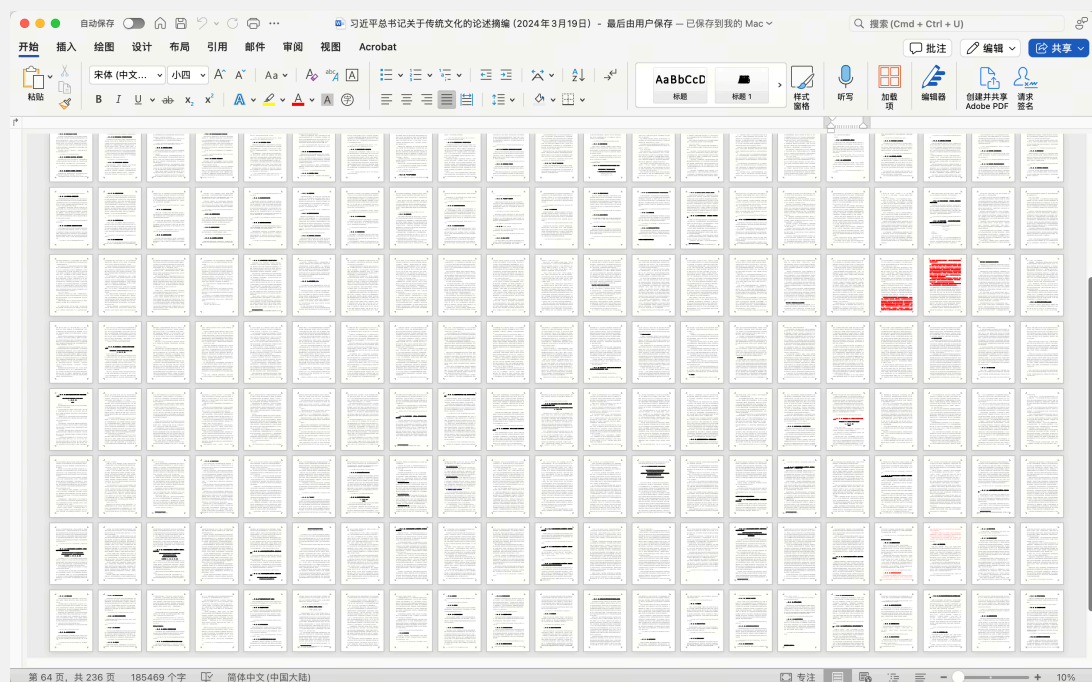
自动保存 ••• 习近平总书记关于传统文化的论述摘编 (2024年3月19日) - 最后由用户保存 — 已保存到我的 Mac

搜索 (Cmd + Ctrl + U)

开始 插入 绘图 设计 布局 引用 邮件 审阅 视图 Acrobat

批注 编辑 共享

粘贴 宋体 (中文... 小四 Aa AaBbCcD 标题 标题 1 样式窗格 听写 加载项 编辑器 创建并共享 Adobe PDF 请求签名

第 64 页，共 236 页 185469 个字 简体中文 (中国大陆) 专注 10%